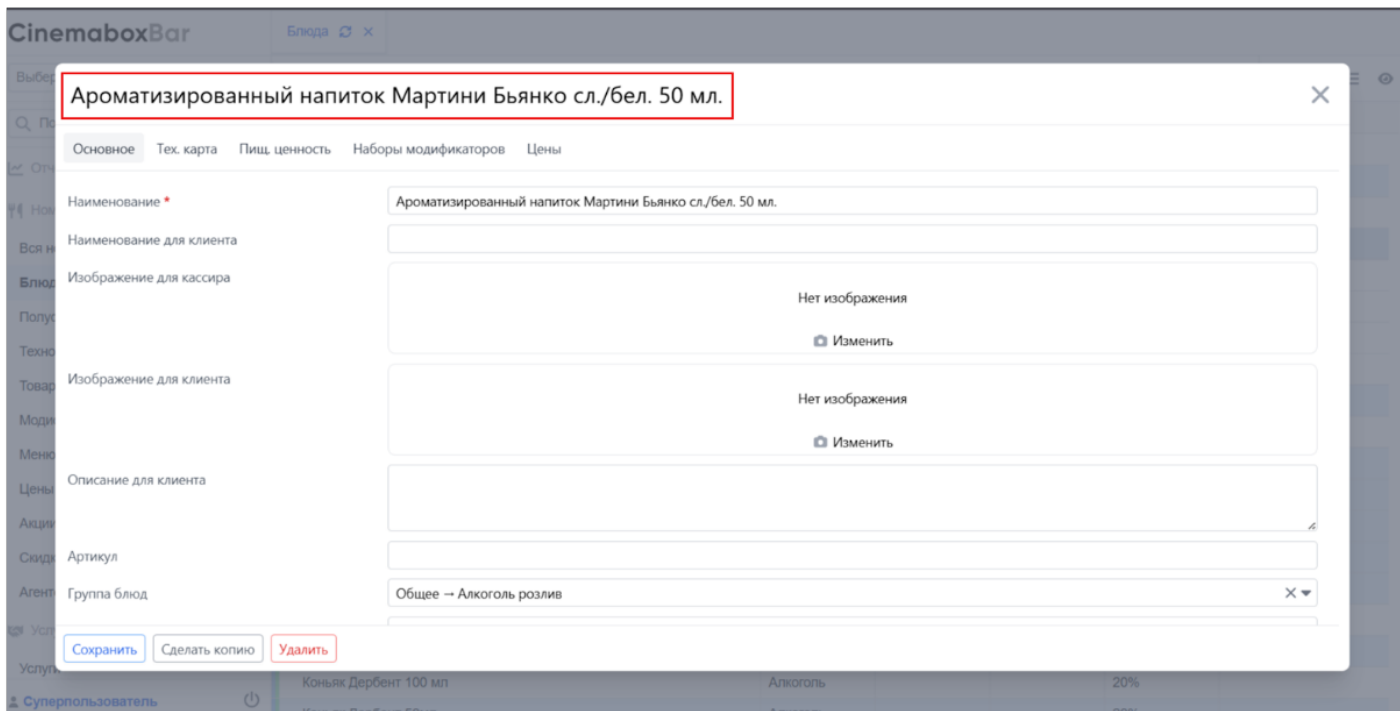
CinemaboxBar

Блюда

Выбер

Q По

Отч

Ном

Вся н

Блюд

Полу

Техно

Товар

Моди

Меню

Цены

Акции

Скид

Агент

Услу

Услуг

Суперпользователь

Ароматизированный напиток Мартини Бьянко сл./бел. 50 мл.

Основное Тех. карта Пищ. ценность Наборы модификаторов Цены

Наименование *
Ароматизированный напиток Мартини Бьянко сл./бел. 50 мл.

Наименование для клиента

Изображение для кассира
Нет изображения
Изменить

Изображение для клиента
Нет изображения
Изменить

Описание для клиента

Артикул

Группа блюд
Общее → Алкоголь розлив

Сохранить Сделать копию Удалить

Коньяк Дербент 100 мл Алкоголь 20%